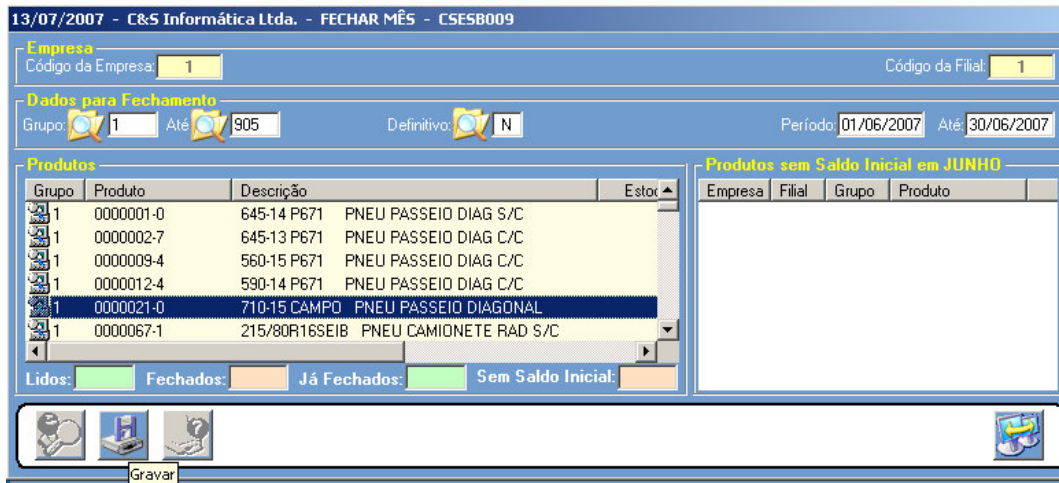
13/07/2007 - C&S Informática Ltda. - FECHAR MÊS - CSESB009

Empresa
Código da Empresa: 1
Código da Filial: 1

Dados para Fechamento
Grupo: 1 Até 905
Definitivo: N
Período: 01/06/2007 Até: 30/06/2007

Produtos

| Grupo | Produto | Descrição | Estoc |
|---|---|---|---|
| 1 | 0000001-0 | 645-14 P671 PNEU PASSEIO DIAG S/C | |
| 1 | 0000002-7 | 645-13 P671 PNEU PASSEIO DIAG C/C | |
| 1 | 0000009-4 | 560-15 P671 PNEU PASSEIO DIAG C/C | |
| 1 | 0000012-4 | 590-14 P671 PNEU PASSEIO DIAG C/C | |
| 1 | 0000021-0 | 710-15 CAMPO PNEU PASSEIO DIAGONAL | |
| 1 | 0000067-1 | 215/80R16SEIB PNEU CAMIONETE RAD S/C | |

Lidos: Fechados: Já Fechados: Sem Saldo Inicial:

Produtos sem Saldo Inicial em JUNHO

| Empresa | Filial | Grupo | Produto |
|---|---|---|---|

Gravar